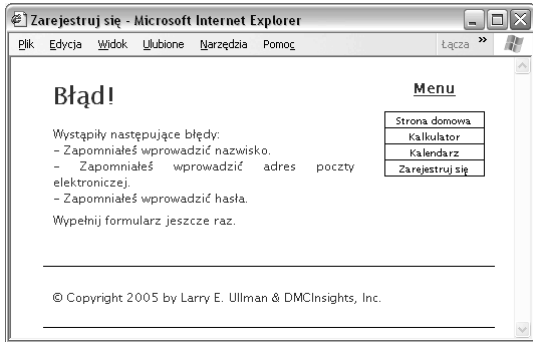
Zarejestruj się - Microsoft Internet Explorer

Plik Edycja Widok Ulubione Narzędzia Pomoc Łącza »

Błąd!

Wystąpiły następujące błędy:
- Zapomniałeś wprowadzić nazwisko.
- Zapomniałeś wprowadzić adres poczty elektroniczej.
- Zapomniałeś wprowadzić hasła.

Wypełnij formularz jeszcze raz.

Menu

Strona domowa
Kalkulator
Kalendarz
Zarejestruj się

© Copyright 2005 by Larry E. Ullman & DMCInsights, Inc.